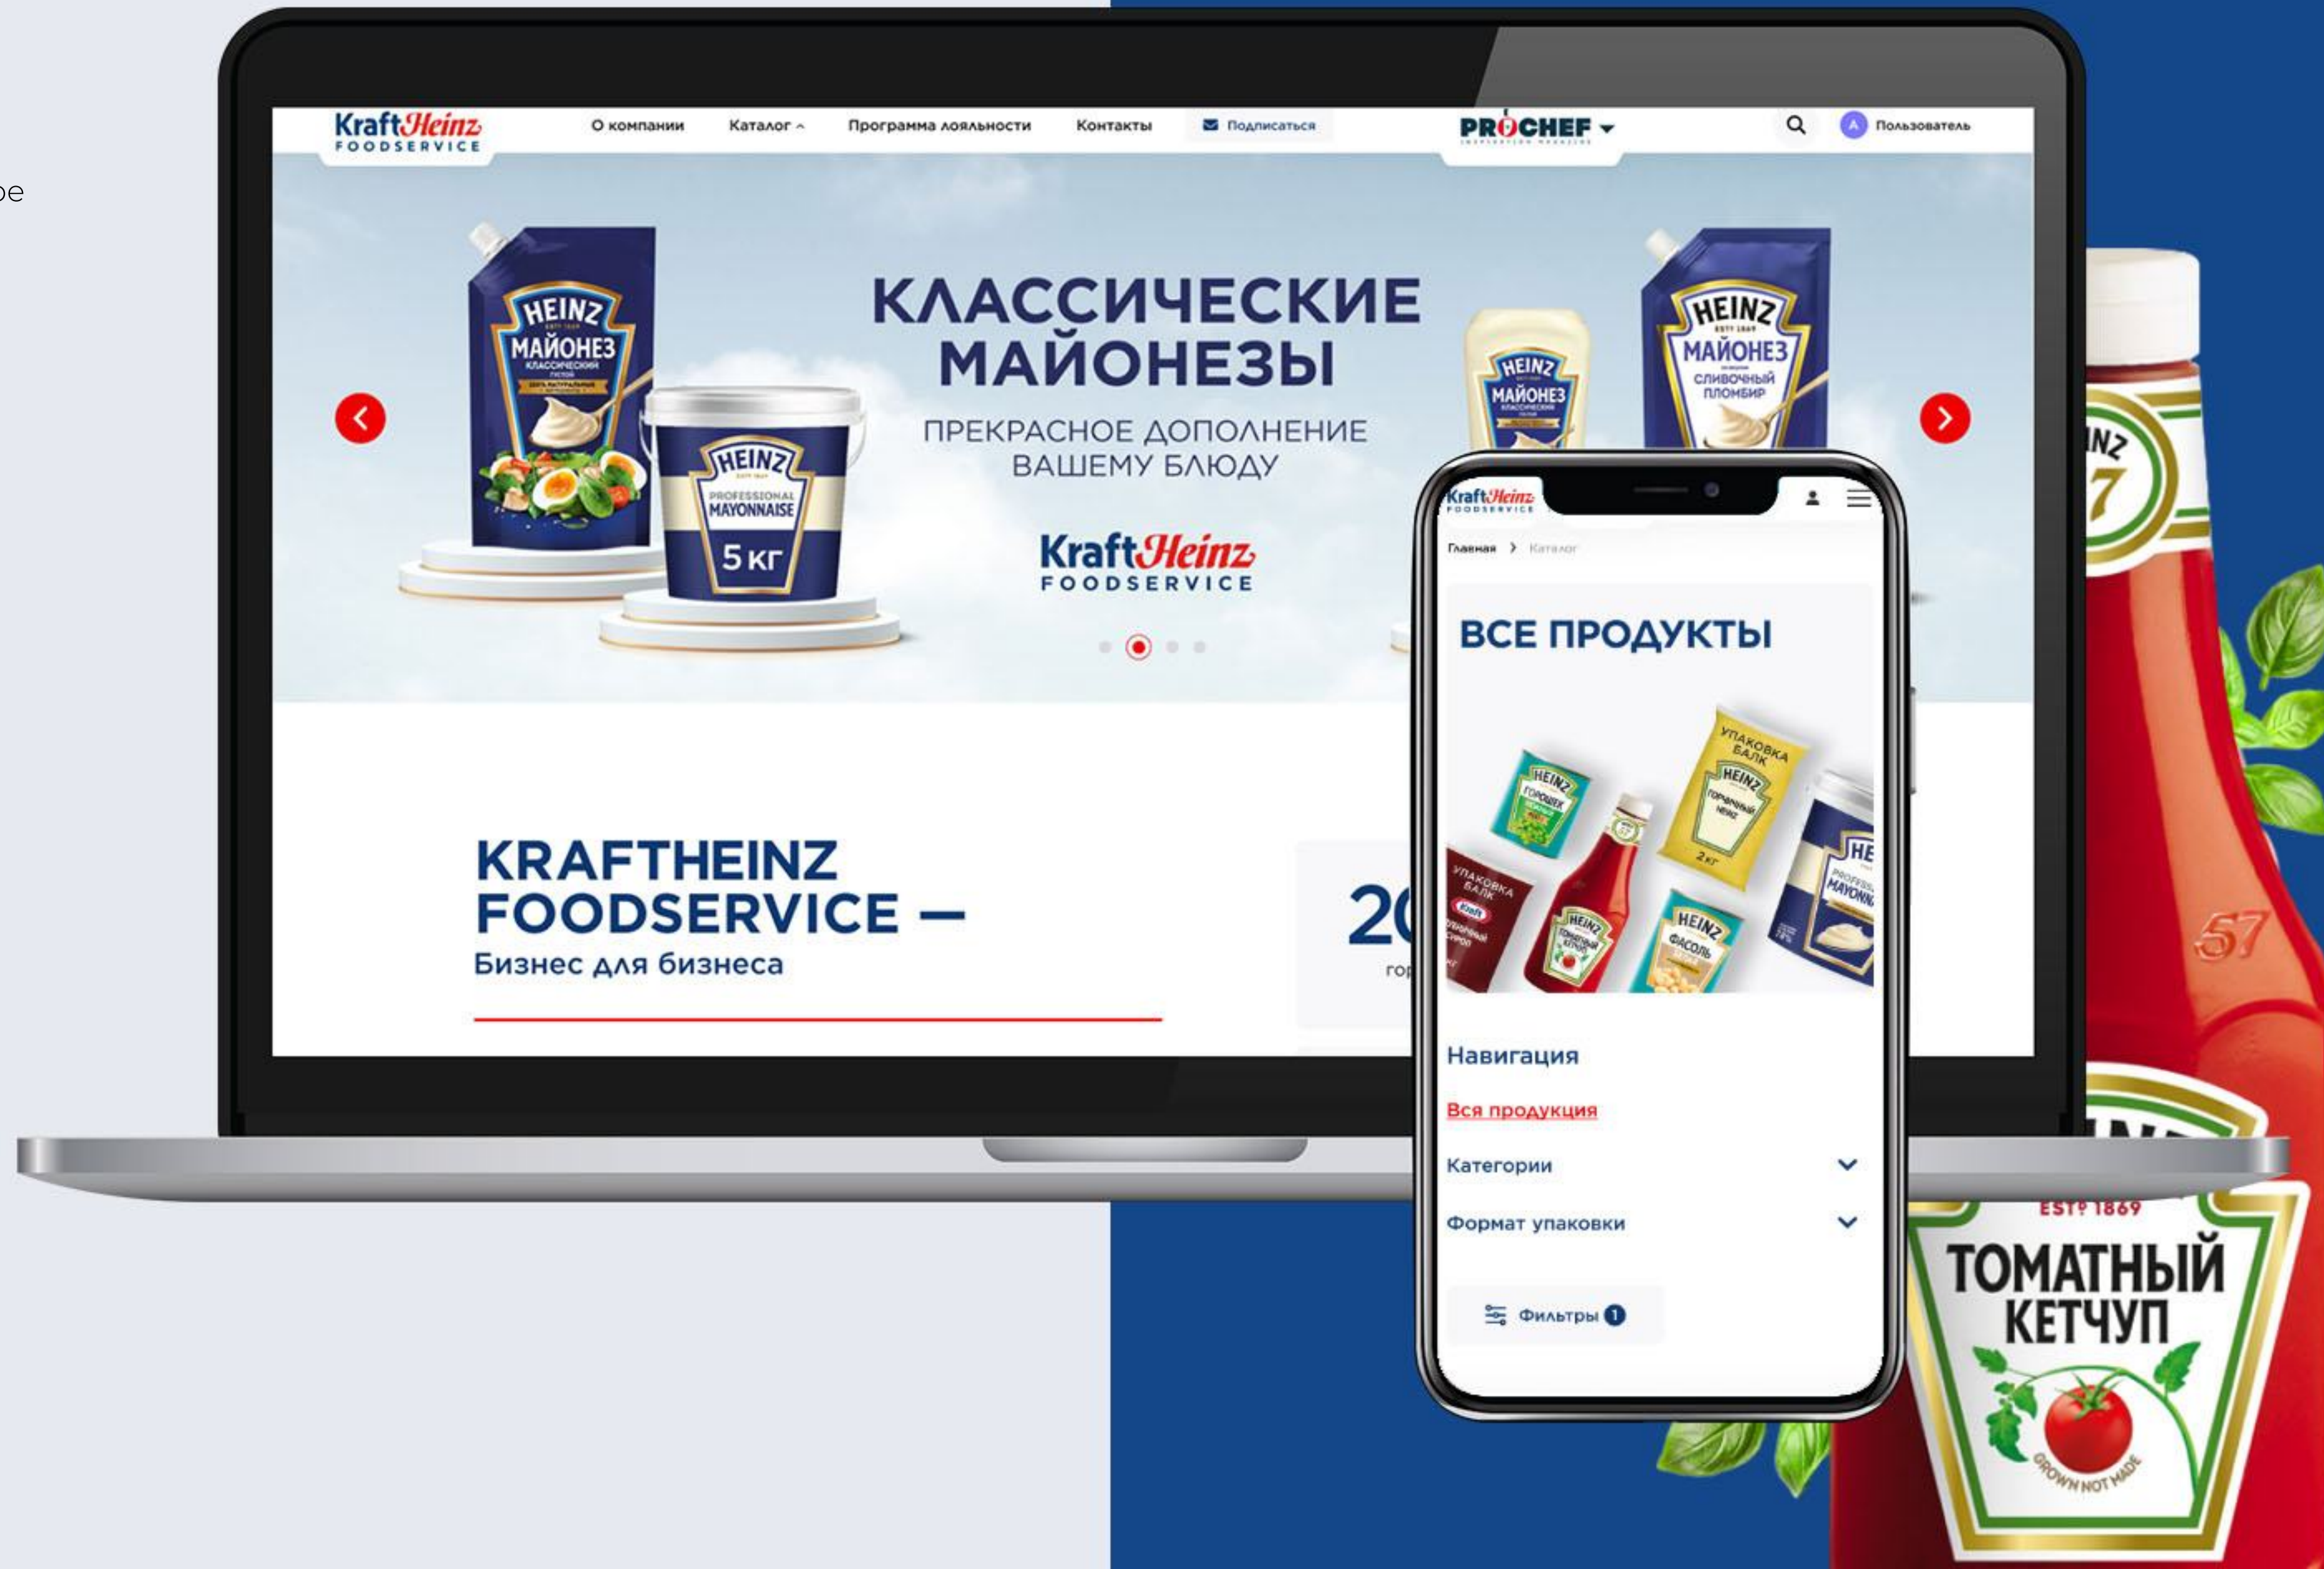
ое

KraftHeinz FOODSERVICE

О компании Каталог Программа лояльности Контакты Подписаться

PROCHEF

Пользователь

HEINZ МАЙОНЕЗ КЛАССИЧЕСКИЙ

HEINZ PROFESSIONAL MAYONNAISE 5 кг

КЛАССИЧЕСКИЕ МАЙОНЕЗЫ

ПРЕКРАСНОЕ ДОПОЛНЕНИЕ ВАШЕМУ БЛЮДУ

KraftHeinz FOODSERVICE

HEINZ МАЙОНЕЗ

HEINZ МАЙОНЕЗ СЛИВОЧНЫЙ ПЛОМБИР

KRAFTHEINZ FOODSERVICE —

Бизнес для бизнеса

20

гор

KraftHeinz FOODSERVICE

Главная > Каталог

ВСЕ ПРОДУКТЫ

УПАКОВКА БАЛК

HEINZ

УПАКОВКА БАЛК

HEINZ ФАСОЛЬ

Навигация

Вся продукция

Категории

Формат упаковки

Фильтры 1

57

EST 1869

ТОМАТНЫЙ КЕТЧУП

GROWN NOT MADE